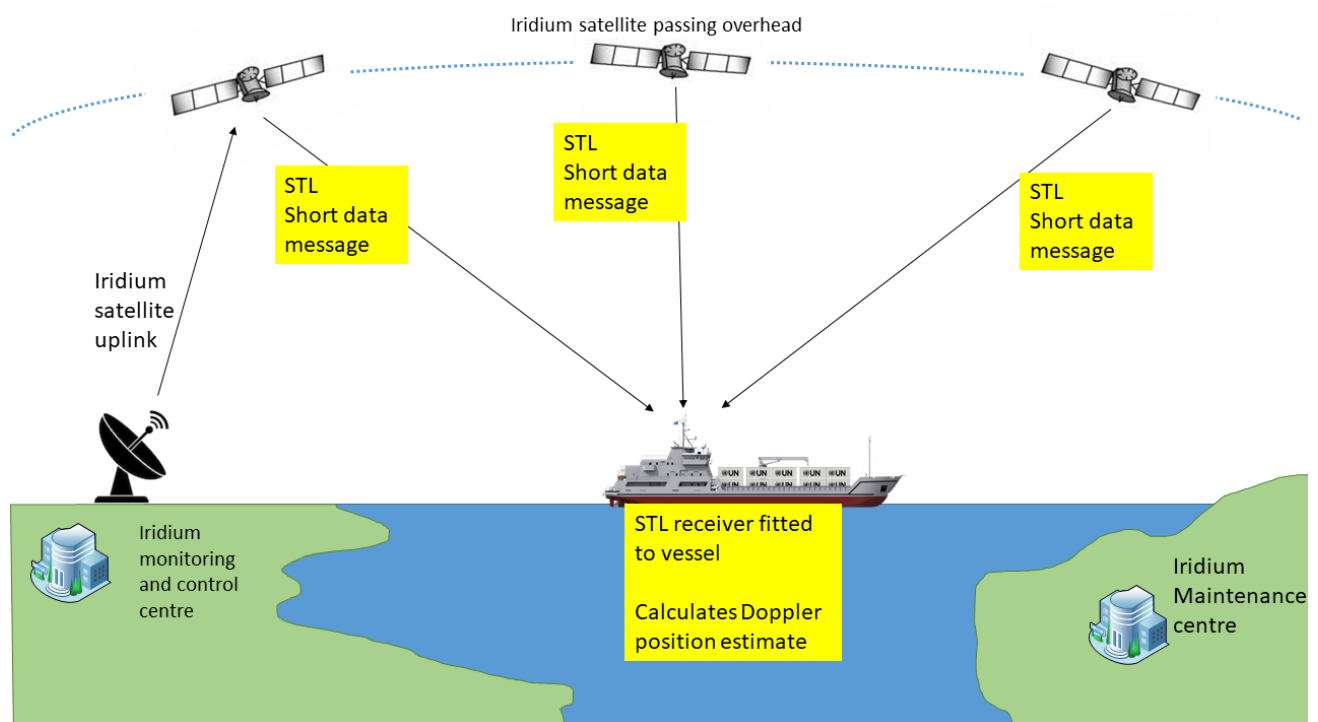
Iridium satellite passing overhead

STL
Short data message

STL
Short data message

STL
Short data message

Iridium satellite uplink

UN UN UN UN UN
UN UN UN UN UN

Iridium monitoring and control centre

STL receiver fitted to vessel

Calculates Doppler position estimate

Iridium Maintenance centre